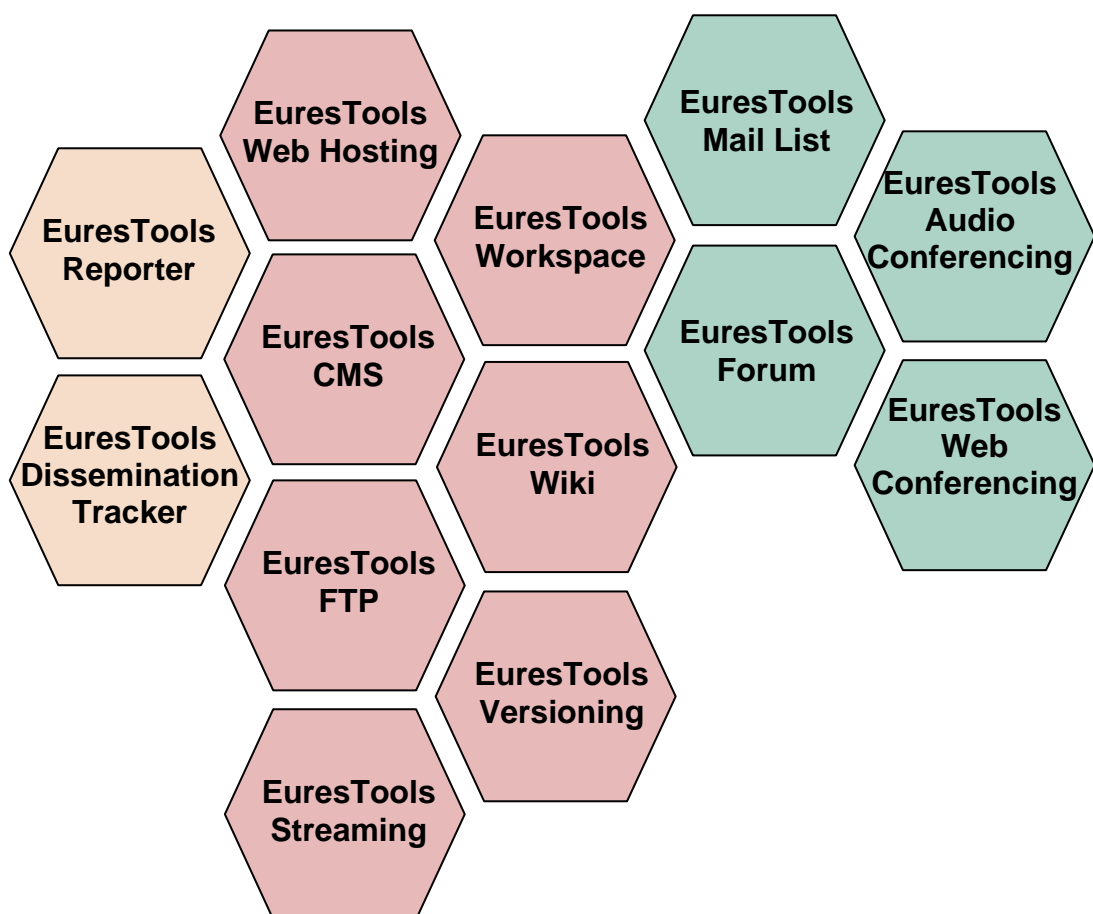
EuresTools Reporter

EuresTools Dissemination Tracker

EuresTools Web Hosting

EuresTools CMS

EuresTools FTP

EuresTools Streaming

EuresTools Workspace

EuresTools Wiki

EuresTools Versioning

EuresTools Mail List

EuresTools Forum

EuresTools Audio Conferencing

EuresTools Web Conferencing